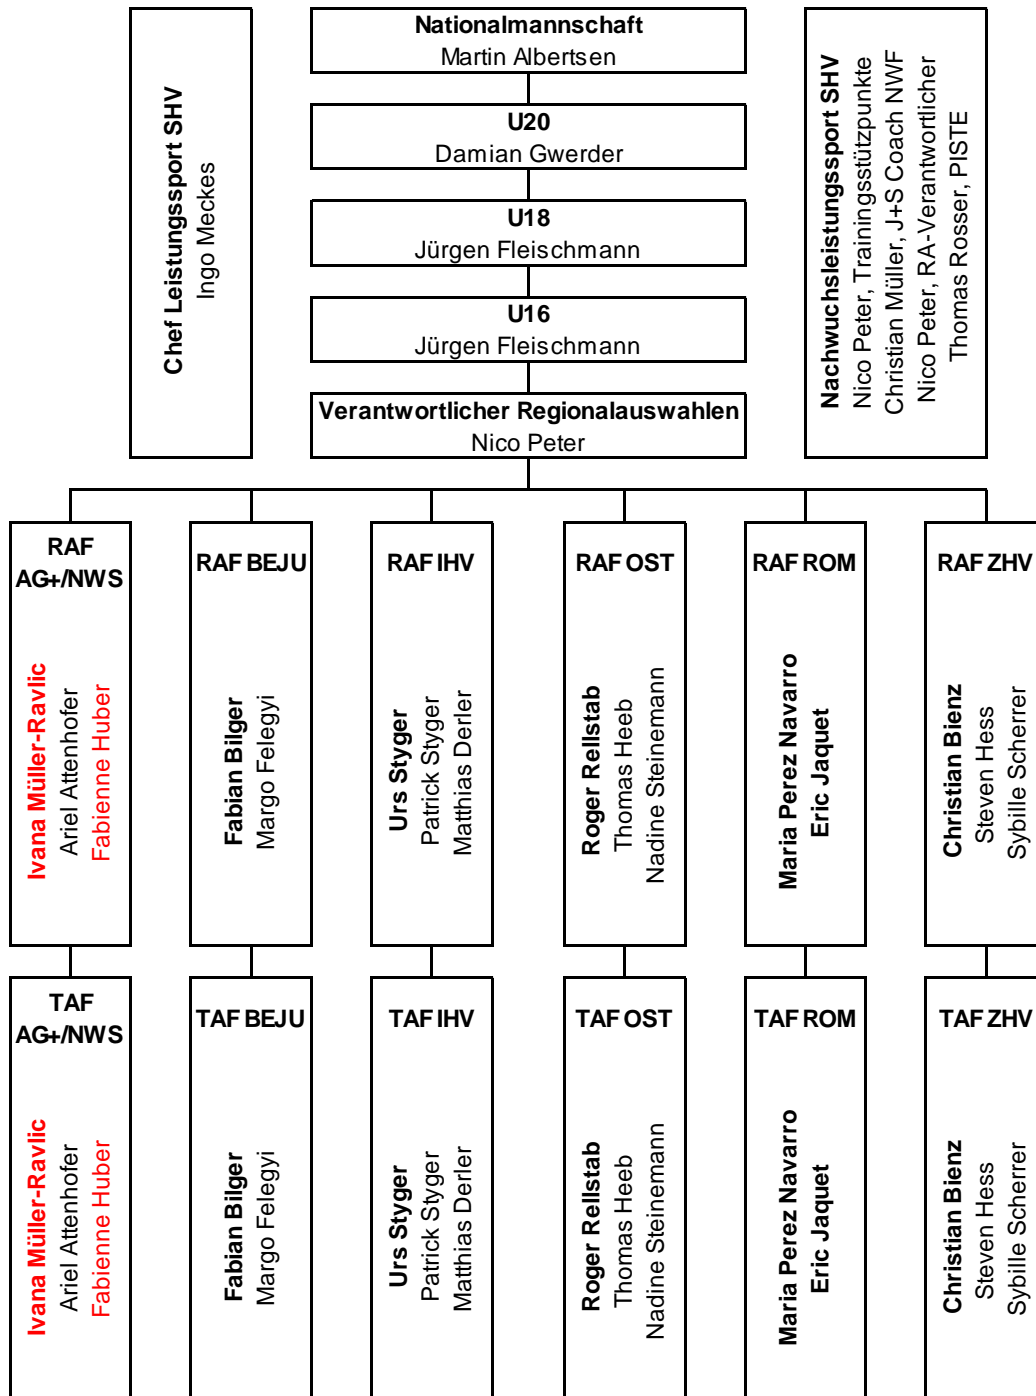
Chef Leistungssport SHV
Ingo Meckes

Nationalmannschaft
Martin Albertsen

U20
Damian Gwerder

U18
Jürgen Fleischmann

U16
Jürgen Fleischmann

Verantwortlicher Regionalauswahlen
Nico Peter

Nachwuchsleistungssport SHV
Nico Peter, Trainingsstützpunkte
Christian Müller, J+S Coach NWF
Nico Peter, RA-Verantwortlicher
Thomas Rosser, PISTE

RAF AG+/NWS
Ivana Müller-Ravlic
Ariel Attenhofer
Fabienne Huber

RAF BEJU
Fabian Bilger
Margo Felegyi

RAF IHV
Urs Styger
Patrick Styger
Matthias Derler

RAF OST
Roger Rellstab
Thomas Heeb
Nadine Steinemann

RAF ROM
Maria Perez Navarro
Eric Jaquet

RAF ZHV
Christian Bienz
Steven Hess
Sybille Scherrer

TAF AG+/NWS
Ivana Müller-Ravlic
Ariel Attenhofer
Fabienne Huber

TAF BEJU
Fabian Bilger
Margo Felegyi

TAF IHV
Urs Styger
Patrick Styger
Matthias Derler

TAF OST
Roger Rellstab
Thomas Heeb
Nadine Steinemann

TAF ROM
Maria Perez Navarro
Eric Jaquet

TAF ZHV
Christian Bienz
Steven Hess
Sybille Scherrer